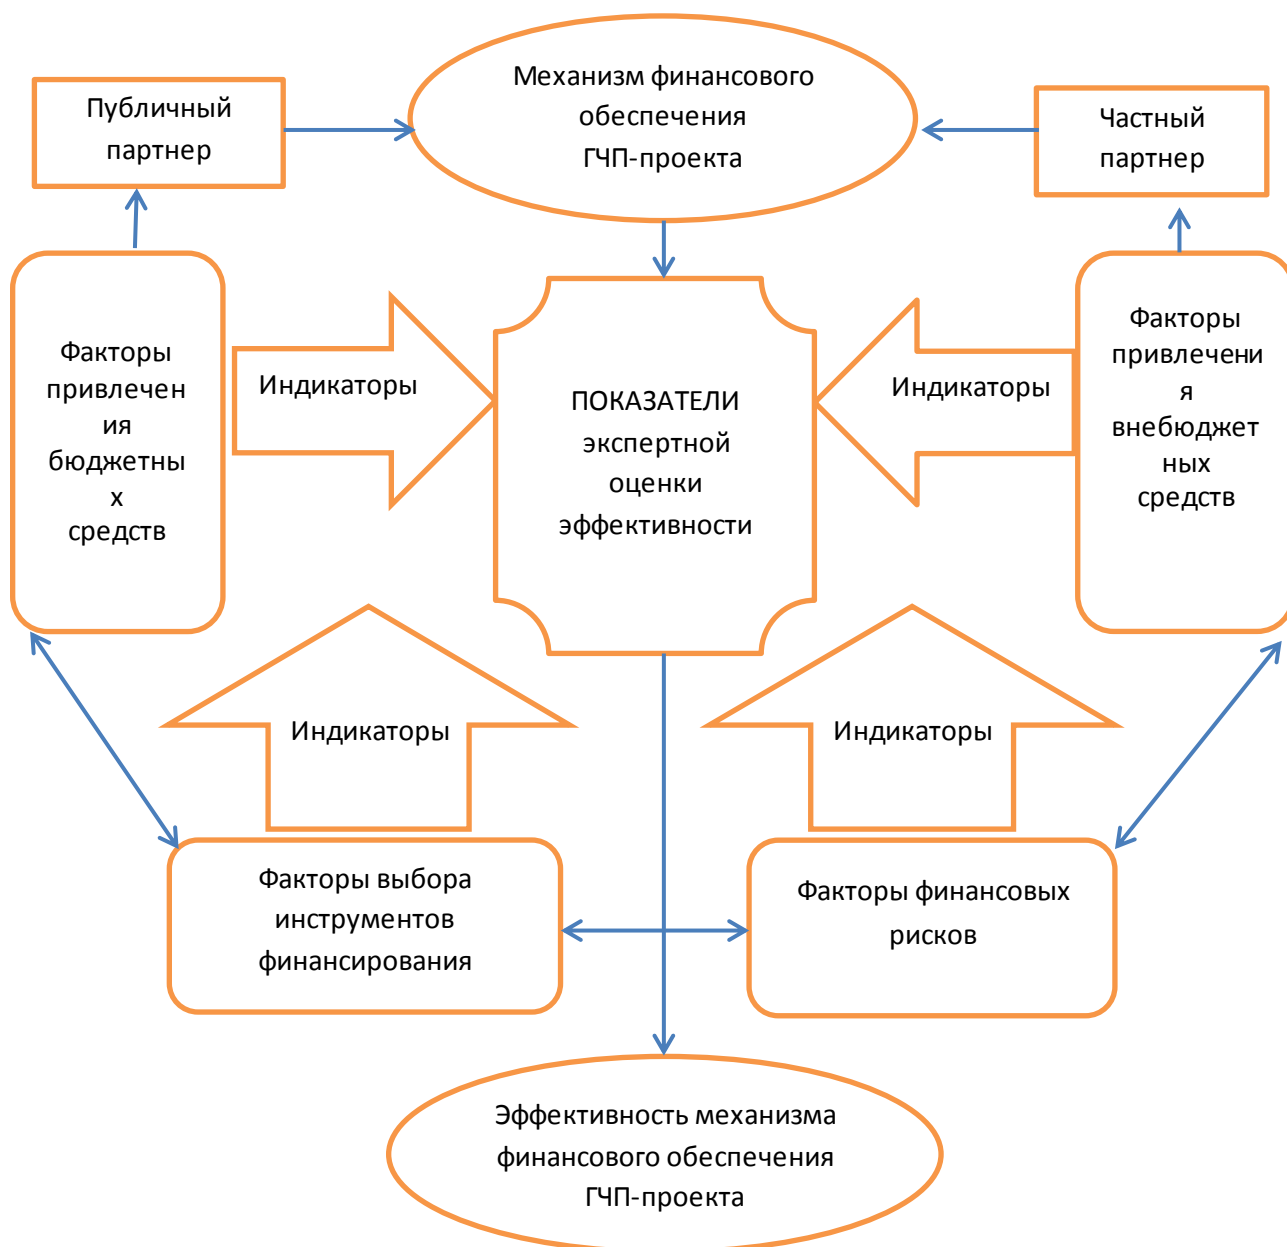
Публичный партнер

Механизм финансового обеспечения ГЧП-проекта

Частный партнер

Факторы привлечения бюджетных средств

Индикаторы

ПОКАЗАТЕЛИ экспертной оценки эффективности

Индикаторы

Факторы привлечения внебюджетных средств

Индикаторы

Индикаторы

Факторы выбора инструментов финансирования

Факторы финансовых рисков

Эффективность механизма финансового обеспечения ГЧП-проекта